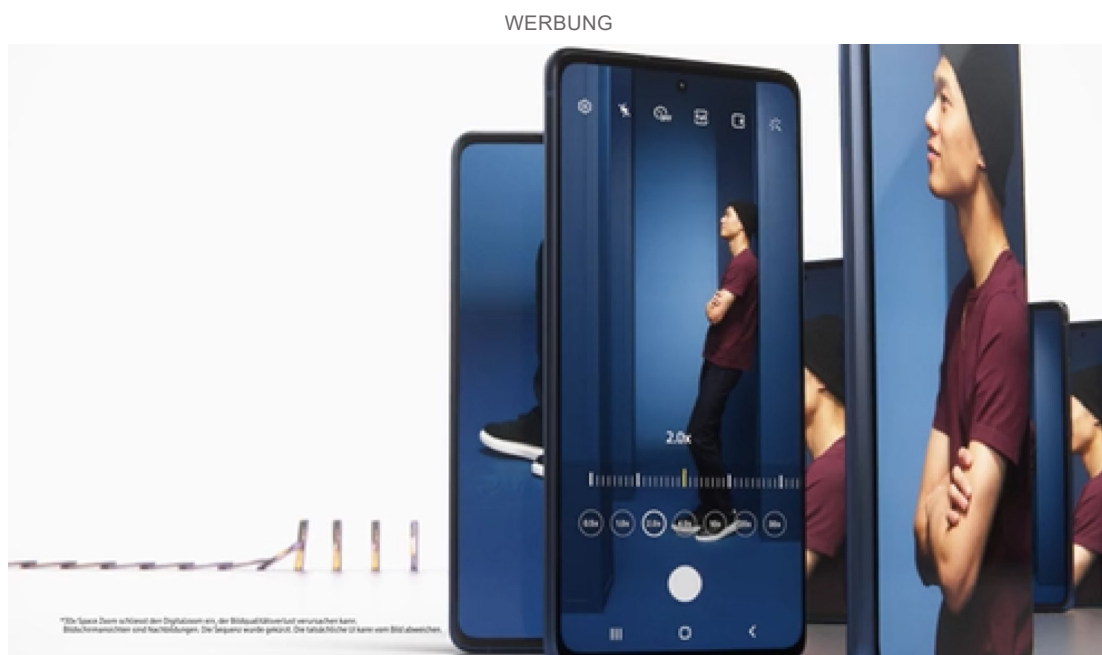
WERBUNG

2.0x

0.5x 1.0x 2.0x 4.0x 10x 20x 30x

*30x Space Zoom schliesst den Digitalzoom ein, der Bildqualitätsverlust verursachen kann. Bildschirmansichten und Nachbildungen. Die Sequenz wurde gekürzt. Die tatsächliche UI kann vom Bild abweichen.